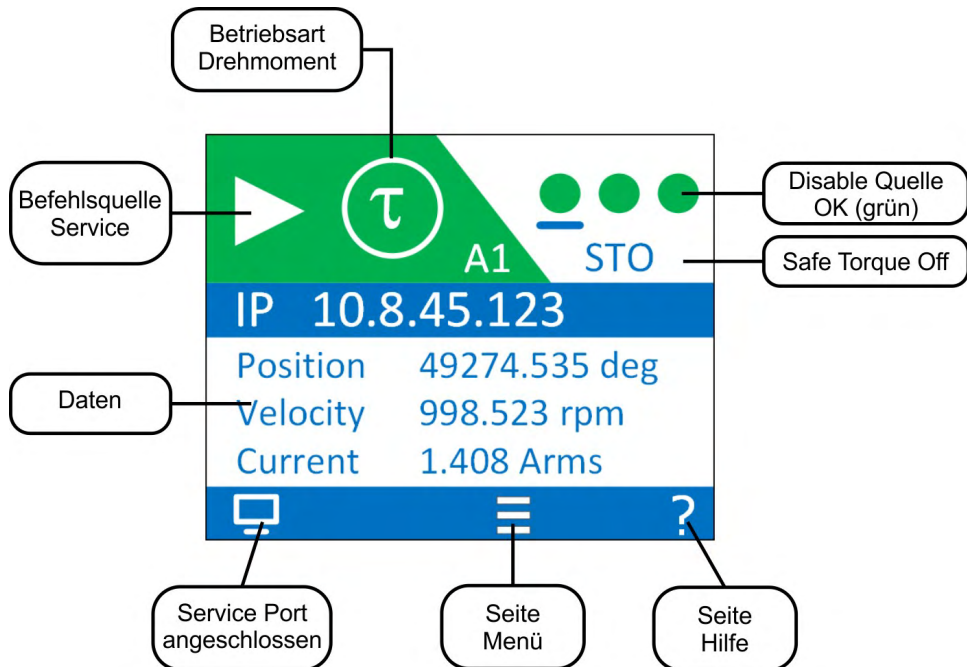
Betriebsart
Drehmoment

Befehlsquelle
Service

τ

A1

Disable Quelle
OK (grün)

STO

Safe Torque Off

IP 10.8.45.123

Daten

| Position | 49274.535 deg |
|---|---|
| Velocity | 998.523 rpm |
| Current | 1.408 Arms |

?

Service Port
angeschlossen

Seite
Menü

Seite
Hilfe